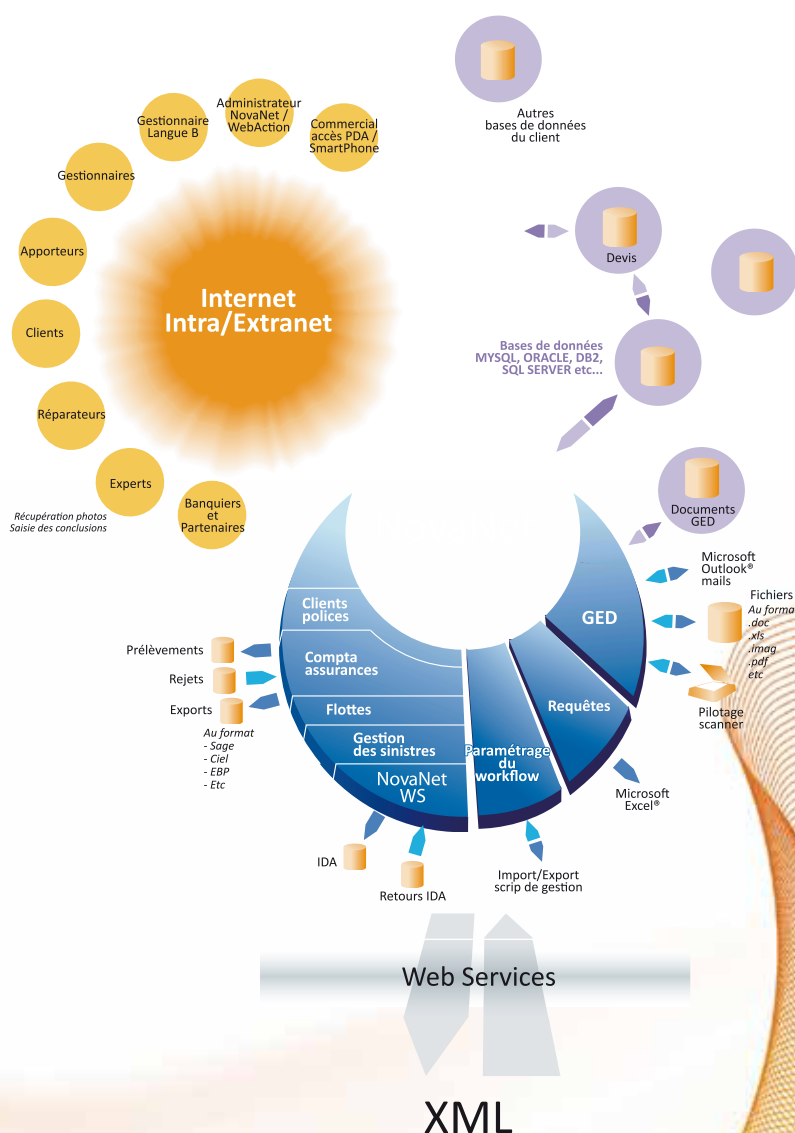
Administrateur NovaNet / WebAction

Gestionnaire Langue B

Commercial accès PDA / SmartPhone

Autres bases de données du client

Gestionnaires

Apporteurs

Internet Intra/Extranet

Devis

Clients

Bases de données MYSQL, ORACLE, DB2, SQL SERVER etc...

Réparateurs

Experts

Récupération photos Saisie des conclusions

Banquiers et Partenaires

Documents GED

Microsoft Outlook® mails

Fichiers
Au forma
.doc
.xls
.imag
.pdf
etc

Clients polices

GED

Prélèvements

Compta assurances

Rejets

Exports

Flottes

Requêtes

Pilotage scanner

Au format
- Sage
- Ciel
- EBP
- Etc

Gestion des sinistres

Paramétrage du workflow

NovaNet WS

Microsoft Excel®

IDA

Import/Export scrip de gestion

Retours IDA

Web Services

XML